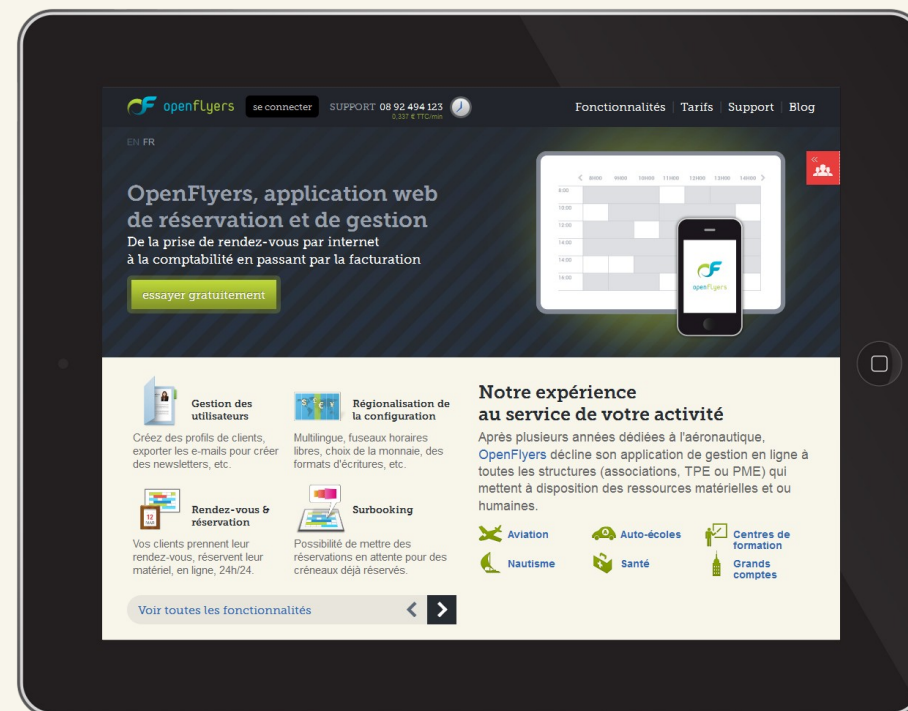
openflyers se connecter SUPPORT 08 92 494 123 0,337 € TTC/min

Fonctionnalités | Tarifs | Support | Blog

EN FR

OpenFlyers, application web de réservation et de gestion

De la prise de rendez-vous par internet à la comptabilité en passant par la facturation

essayer gratuitement

8:00
10:00
12:00
14:00
16:00
18:00

openflyers

Gestion des utilisateurs

Créez des profils de clients, exporter les e-mails pour créer des newsletters, etc.

Régionalisation de la configuration

Multilingue, fuseaux horaires libres, choix de la monnaie, des formats d'écritures, etc.

Rendez-vous & réservation

Vos clients prennent leur rendez-vous, réservent leur matériel, en ligne, 24h/24.

Surbooking

Possibilité de mettre des réservations en attente pour des créneaux déjà réservés.

Voir toutes les fonctionnalités

Notre expérience au service de votre activité

Après plusieurs années dédiées à l'aéronautique, OpenFlyers décline son application de gestion en ligne à toutes les structures (associations, TPE ou PME) qui mettent à disposition des ressources matérielles et ou humaines.

Aviation
Auto-écoles
Centres de formation
Nautisme
Santé
Grands comptes